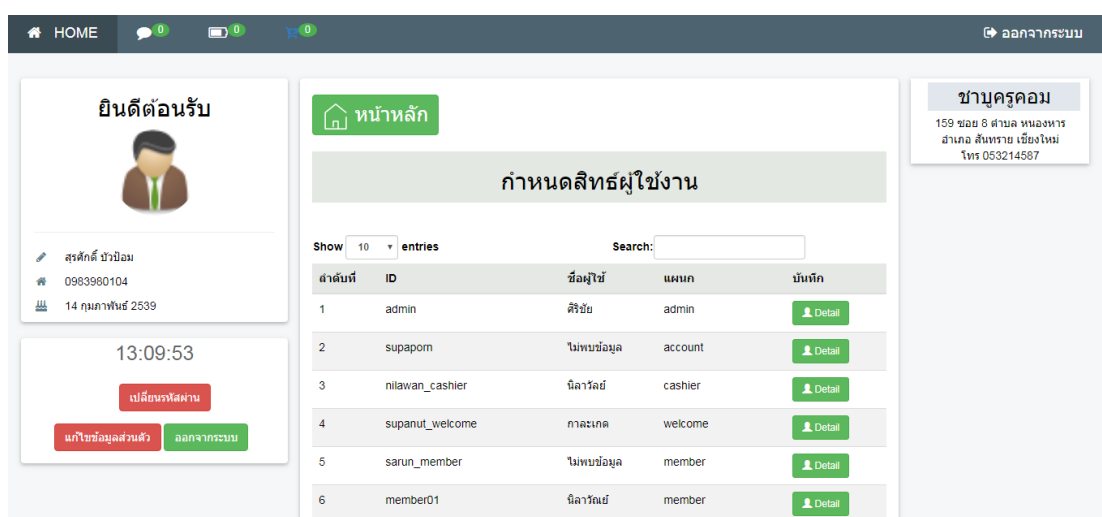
HOME 0 0 0

ออกจากระบบ

ยินดีต้อนรับ

สุรศักดิ์ บัวป้อม
0983980104
14 กุมภาพันธ์ 2539

13:09:53

เปลี่ยนรหัสผ่าน

แก้ไขข้อมูลส่วนตัว ออกจากระบบ

หน้าหลัก

กำหนดสิทธ์ผู้ใช้งาน

Show 10 entries

Search:

| ลำดับที่ | ID | ชื่อผู้ใช้ | แผนก | บันทึก |
|---|---|---|---|---|
| 1 | admin | ศิริชัย | admin | Detail |
| 2 | supaporn | ไม่พบข้อมูล | account | Detail |
| 3 | nilawan_cashier | นิลาวัณย์ | cashier | Detail |
| 4 | supanut_welcome | กาละเกด | welcome | Detail |
| 5 | sarun_member | ไม่พบข้อมูล | member | Detail |
| 6 | member01 | นิลาวัณย์ | member | Detail |

ชาบูครูคอม
159 ซอย 8 ตำบล หนองหาร อำเภอ สันทราย เชียงใหม่ โทร 053214587